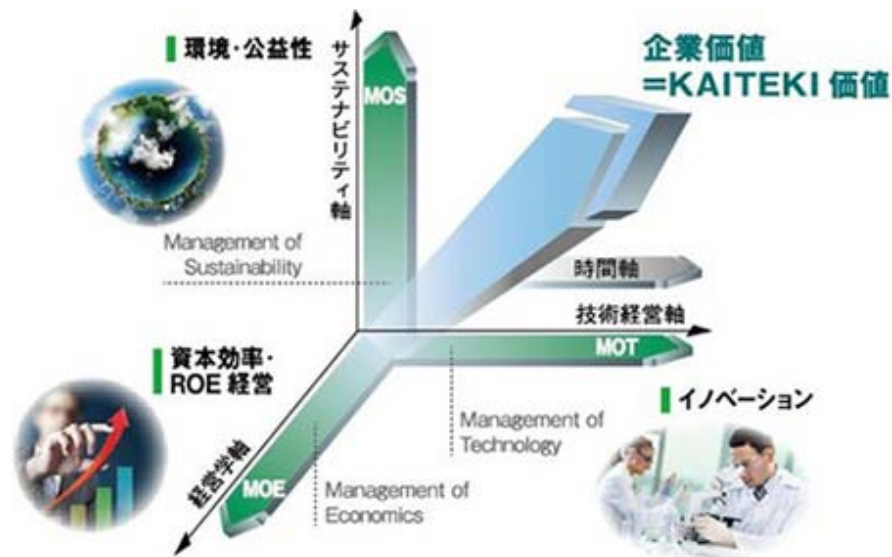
環境・公益性

サステナビリティ軸

MOS

企業価値
=KAITEKI 価値

Management of
Sustainability

時間軸

技術経営軸

資本効率・
ROE 経営

MOT

イノベーション

Management of
Technology

経営学軸

MOE

Management of
Economics